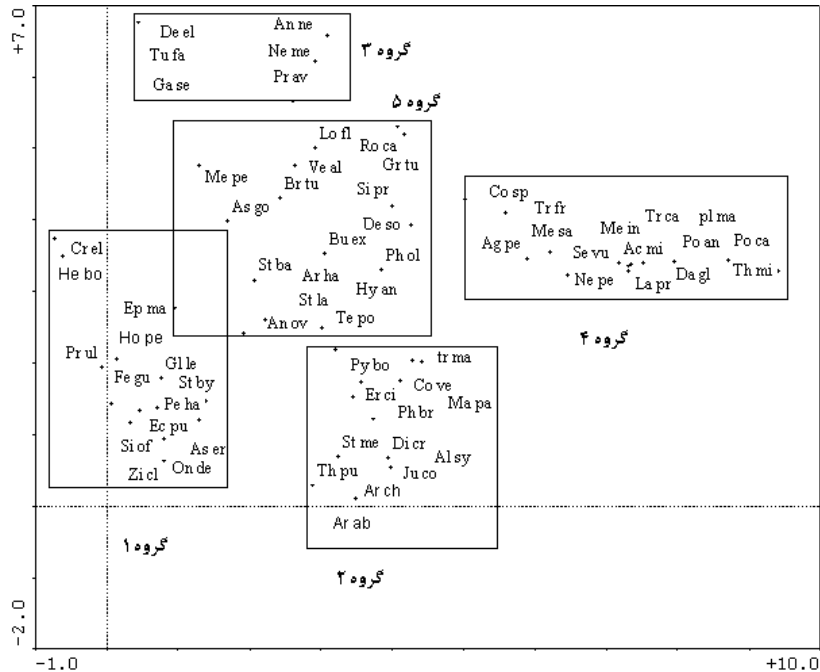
+7.0

De el
Tu fa
Ga se
An ne
Ne me
Pr av
گروه ۳

گروه ۵
Lo fl
Ro ca
Gr tu
Ve al
Me pe
Br tu
Si pr
As go
De so
Bu ex
Ph ol
St ba
Ar ha
Hy an
St la
An ov
Te po

Co sp
Tr fr
Me sa
Me in
Tr ca
pl ma
Ag pe
Se vu
Ac mi
Po an
Po ca
Ne pe
La pr
Da gl
Th mi
گروه ۴

Cr el
He bo
Ep ma
Ho pe
Pr ul
Gl le
Fe gu
St by
Pe ha
Ec pu
Si of
As er
Zi cl
On de
گروه ۱

Py bo
tr ma
Er ci
Co ve
Ph br
Ma pa
St me
Di cr
Al sy
Th pu
Ju co
Ar ch
Ar ab
گروه ۲

-2.0
-1.0
+10.0